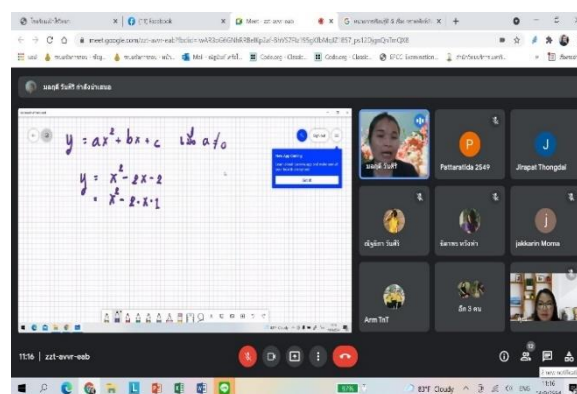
ECC Facebook
Meet - zzt-avvr-eab
meet.google.com/zzt-avvr-eab
มณฑุลี วันดี กำลังนำเสนอ

$y = ax^2 + bx + c$ เมื่อ $a \neq 0$
$y = x^2 - 2x - 2$
$= x^2 - 2 \cdot x \cdot 1$

Pattarattida 2549
Jirapat Thongdal
jakkarin Moma
Arm TnT
มณฑุลี วันดี

11:16 | zzt-avvr-eab

83°F Cloudy
11:16